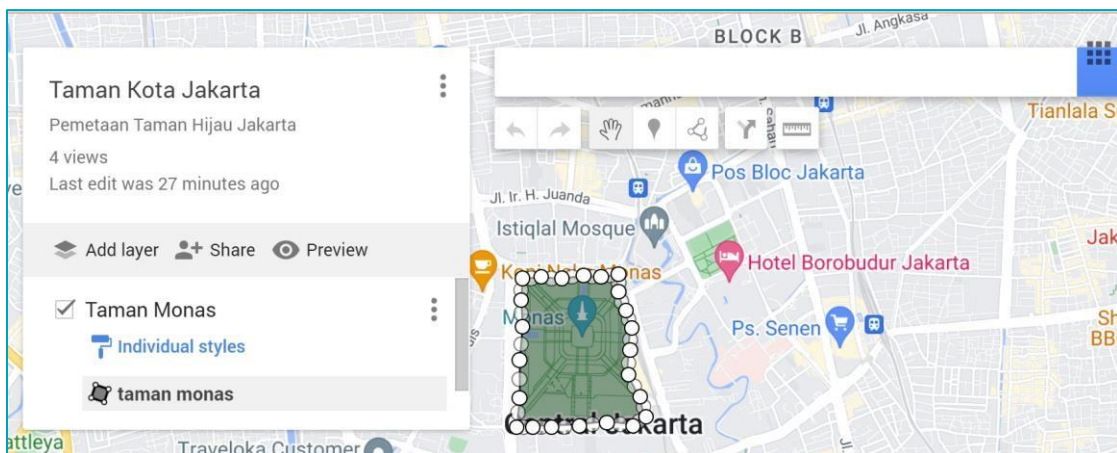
Taman Kota Jakarta

Pemetaan Taman Hijau Jakarta

4 views

Last edit was 27 minutes ago

Add layer Share Preview

Taman Monas

Individual styles

taman monas

BLOCK B
Jl. Angkasa
Tianlala S
Pos Bloc Jakarta
Jl. Ir. H. Juanda
Istiqlal Mosque
Hotel Borobudur Jakarta
Jak
Monas
Ps. Senen
Sh
BB
Central Jakarta
attleya
Traveloka Customer